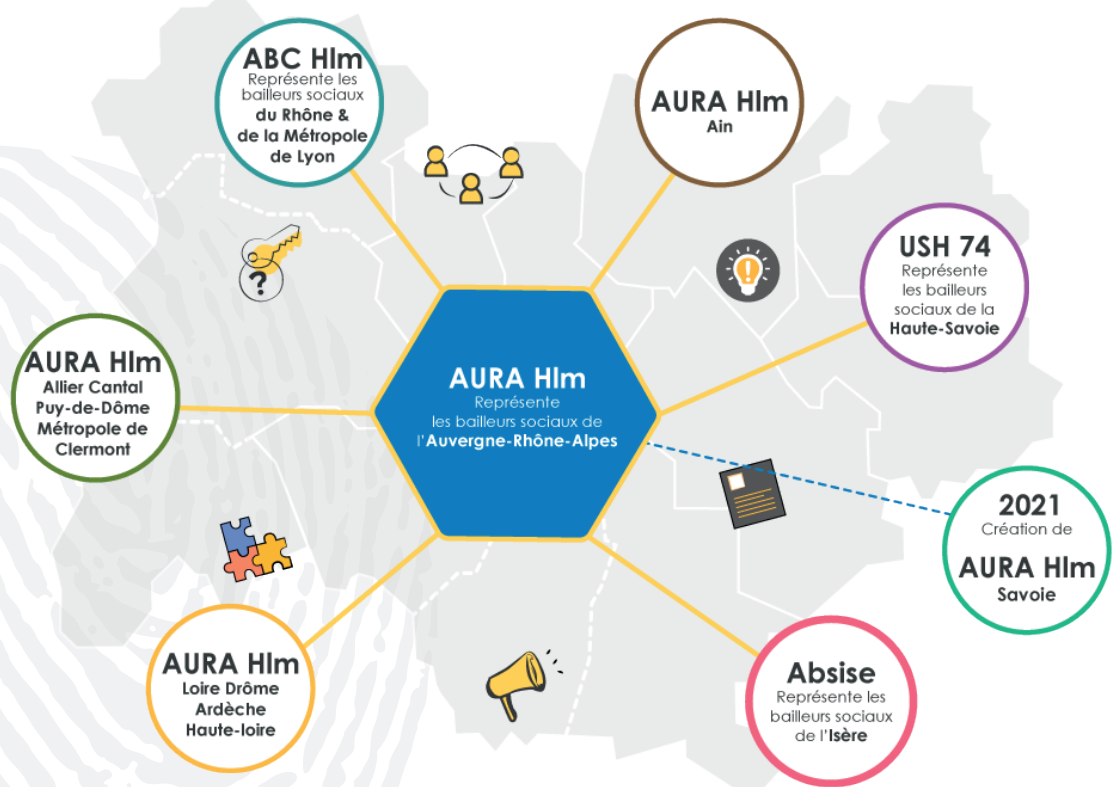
ABC Hlm
Représente les bailleurs sociaux du Rhône & de la Métropole de Lyon

AURA Hlm
Ain

USH 74
Représente les bailleurs sociaux de la Haute-Savoie

AURA Hlm
Allier Cantal Puy-de-Dôme Métropole de Clermont

AURA Hlm
Représente les bailleurs sociaux de l'Auvergne-Rhône-Alpes

2021
Création de
AURA Hlm
Savoie

AURA Hlm
Loire Drôme Ardèche Haute-loire

Absise
Représente les bailleurs sociaux de l'Isère